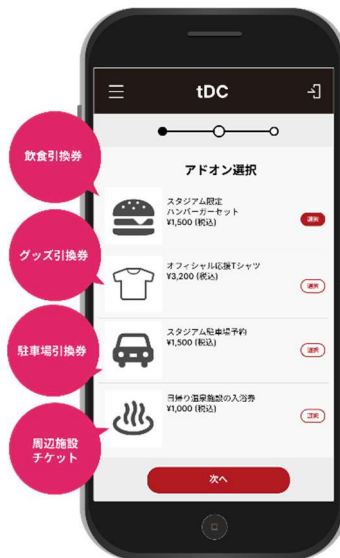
tDC

アドオン選択

飲食引換券

スタジアム限定
ハンバーガーセット
¥1,500 (税込)
選択

グッズ引換券

オフィシャル応援Tシャツ
¥3,200 (税込)
選択

駐車場引換券

スタジアム駐車場予約
¥1,500 (税込)
選択

周辺施設
チケット

日帰り温泉施設の入浴券
¥1,000 (税込)
選択

次へ